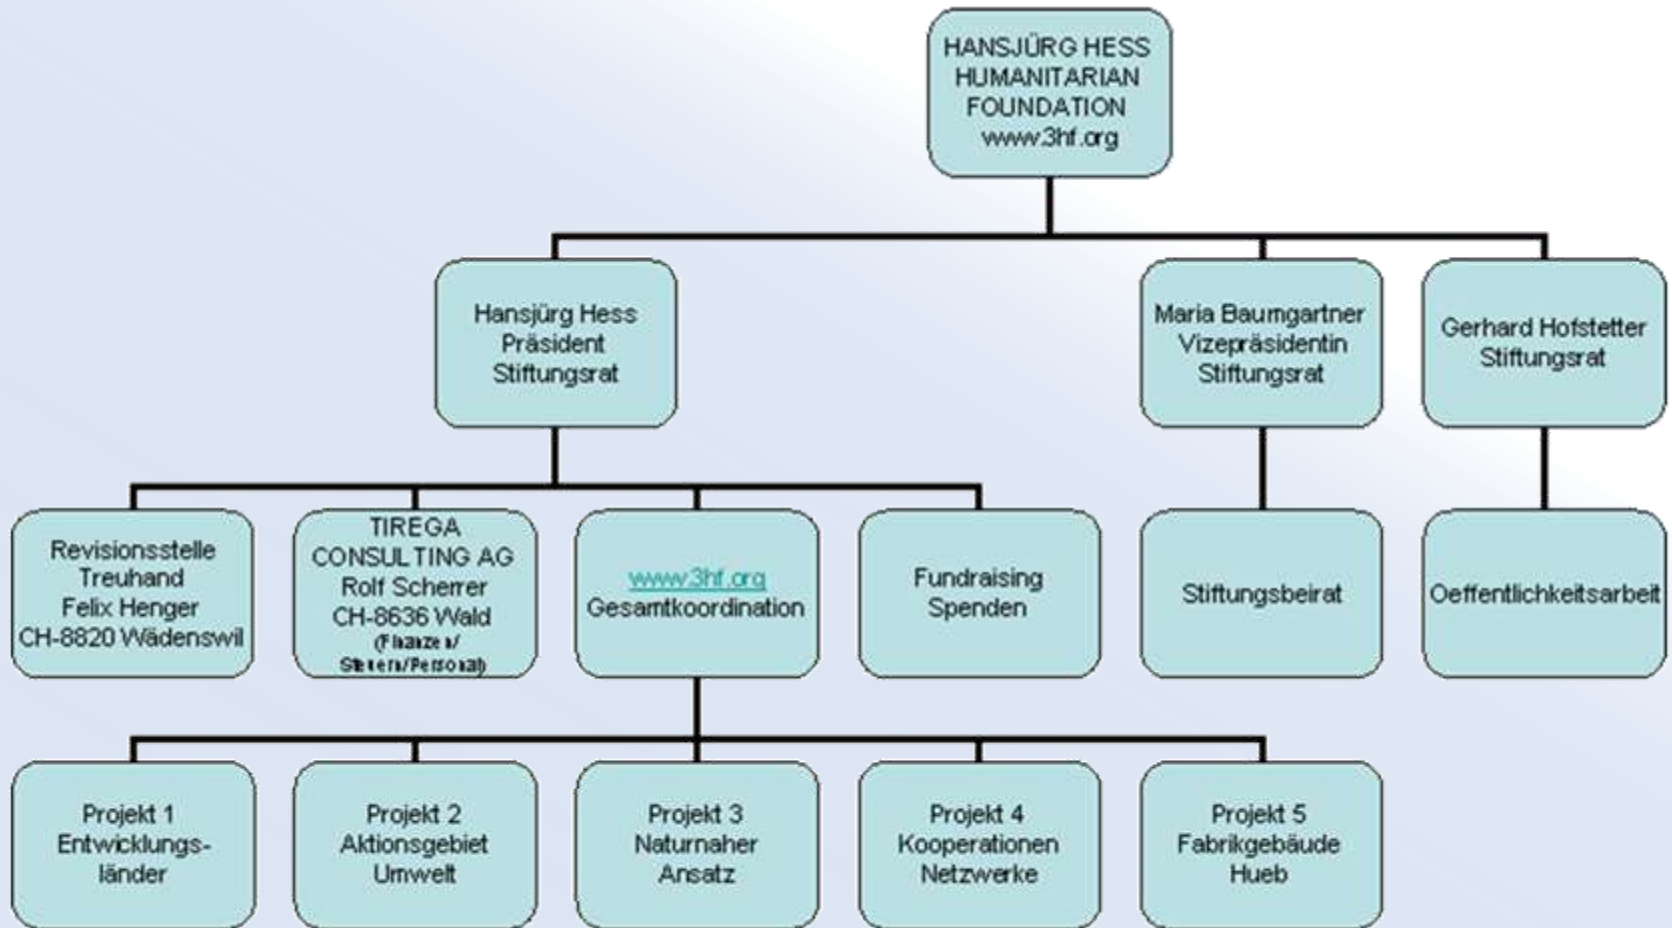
HANSJÜRG HESS HUMANITARIAN FOUNDATION www.3hf.org

Hansjürg Hess Präsident Stiftungsrat

Maria Baumgartner Vizepräsidentin Stiftungsrat

Gerhard Hofstetter Stiftungsrat

Revisionsstelle Treuhand Felix Henger CH-8820 Wädenswil

TIREGA CONSULTING AG Rolf Scherrer CH-8636 Wald (Finanzen/ Steuern/Personal)

www.3hf.org Gesamtkoordination

Fundraising Spenden

Stiftungsbeirat

Oeffentlichkeitsarbeit

Projekt 1 Entwicklungsländer

Projekt 2 Aktionsgebiet Umwelt

Projekt 3 Naturnaher Ansatz

Projekt 4 Kooperationen Netzwerke

Projekt 5 Fabrikgebäude Hueb